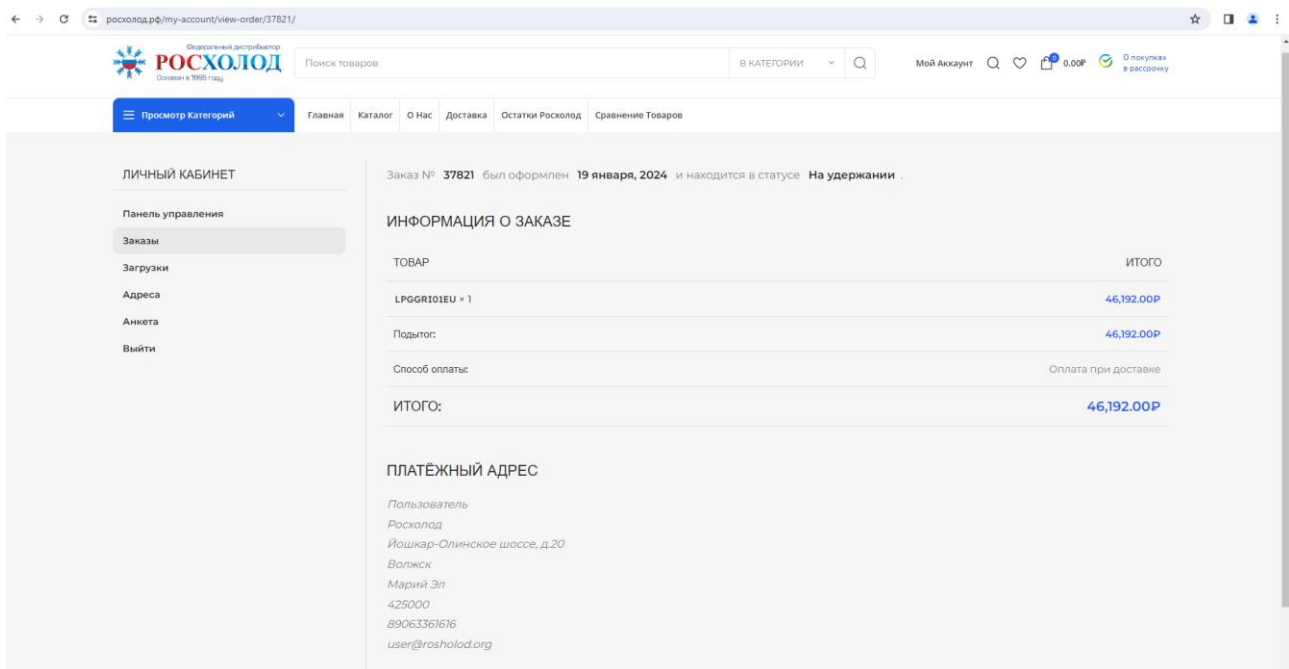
росхолод.рф/my-account/view-order/37821/

Федеральный дистрибьютор
РОСХОЛОД
Основан в 1995 году

Поиск товаров

В КАТЕГОРИИ

Мой Аккаунт

0

0.00₽

О покупках в рассрочку

Просмотр Категорий

Главная Каталог О Нас Доставка Остатки Росхолод Сравнение Товаров

ЛИЧНЫЙ КАБИНЕТ

Панель управления
Заказы
Загрузки
Адреса
Анкета
Выйти

Заказ № 37821 был оформлен 19 января, 2024 и находится в статусе На удержании .

ИНФОРМАЦИЯ О ЗАКАЗЕ

| ТОВАР | ИТОГО |
|---|---|
| LPGGRI01EU × 1 | 46,192.00₽ |
| Подытог: | 46,192.00₽ |
| Способ оплаты: | Оплата при доставке |
| ИТОГО: | 46,192.00₽ |

ПЛАТЁЖНЫЙ АДРЕС

Пользователь
Росхолод
Йошкар-Олинское шоссе, д.20
Волжск
Марий Эл
425000
89063361616
user@rosholod.org